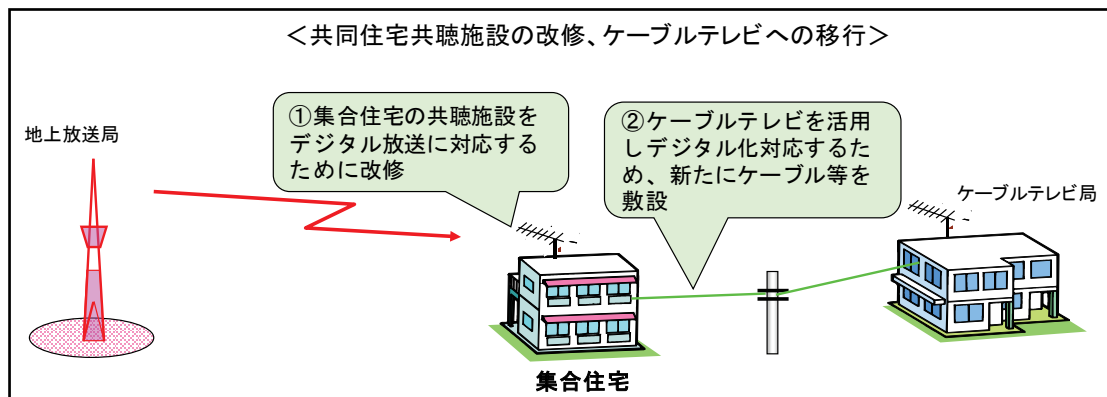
＜共同住宅共聴施設の改修、ケーブルテレビへの移行＞

地上放送局

①集合住宅の共聴施設をデジタル放送に対応するために改修

②ケーブルテレビを活用しデジタル化対応するため、新たにケーブル等を敷設

ケーブルテレビ局

集合住宅